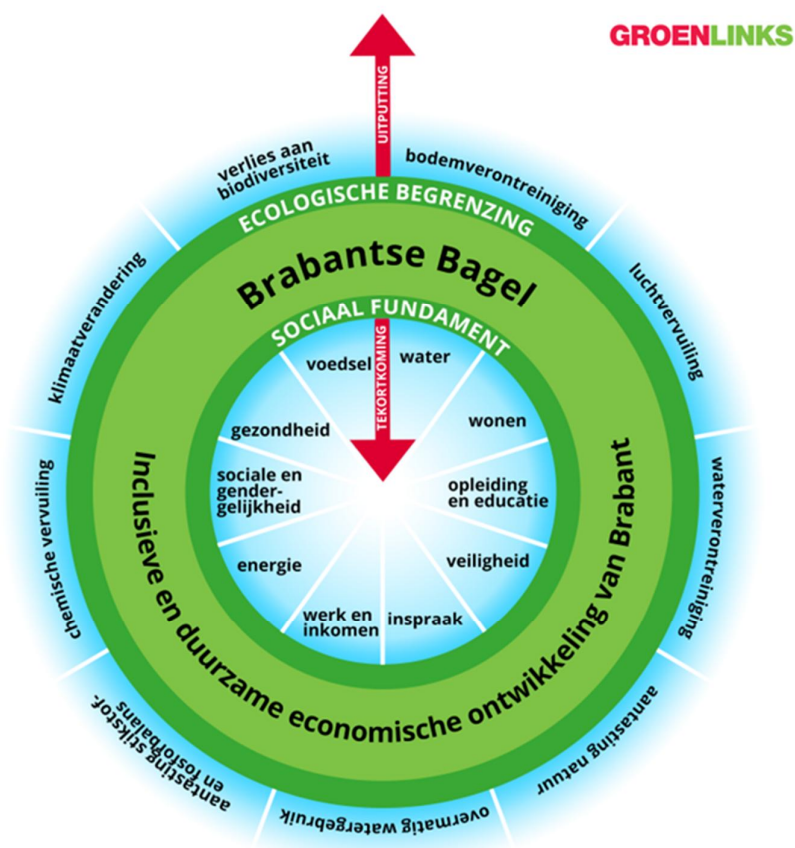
GROENLINKS

UITPUTTING

verlies aan biodiversiteit

bodemverontreiniging

ECOLOGISCHE BEGRENZING

klimaatverandering

luchtvervuiling

Brabantse Bagel

SOCIAAL FUNDAMENT

TEKORTKOMING

voedsel

water

gezondheid

wonen

sociale en gender-gelijkheid

opleiding en educatie

energie

veiligheid

werk en inkomen

inspraak

chemische vervuiling

waterverontreiniging

Inclusieve en duurzame economische ontwikkeling van Brabant

aantasting stikstof- en fosforbalans

aantasting natuur

overmatig watergebruik